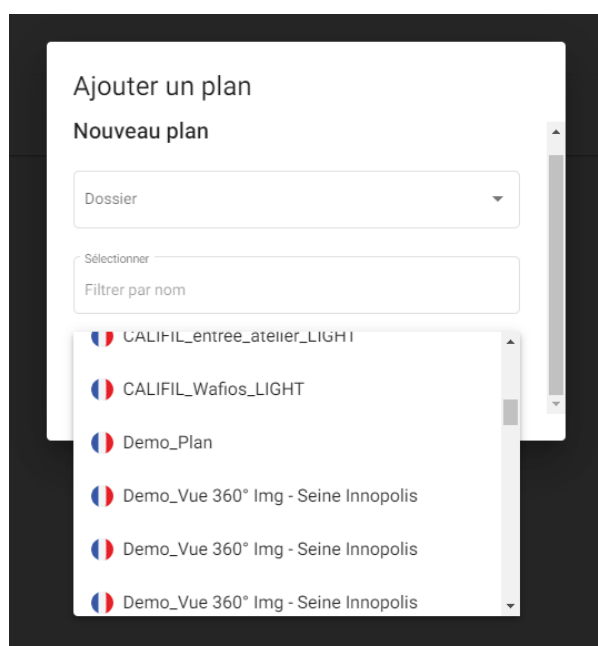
Ajouter un plan

Nouveau plan

Dossier

Sélectionner

Filtrer par nom

CALIFIL_entree_atelier_LIGHT

CALIFIL_Wafios_LIGHT

Demo_Plan

Demo_Vue 360° Img - Seine Innopolis

Demo_Vue 360° Img - Seine Innopolis

Demo_Vue 360° Img - Seine Innopolis